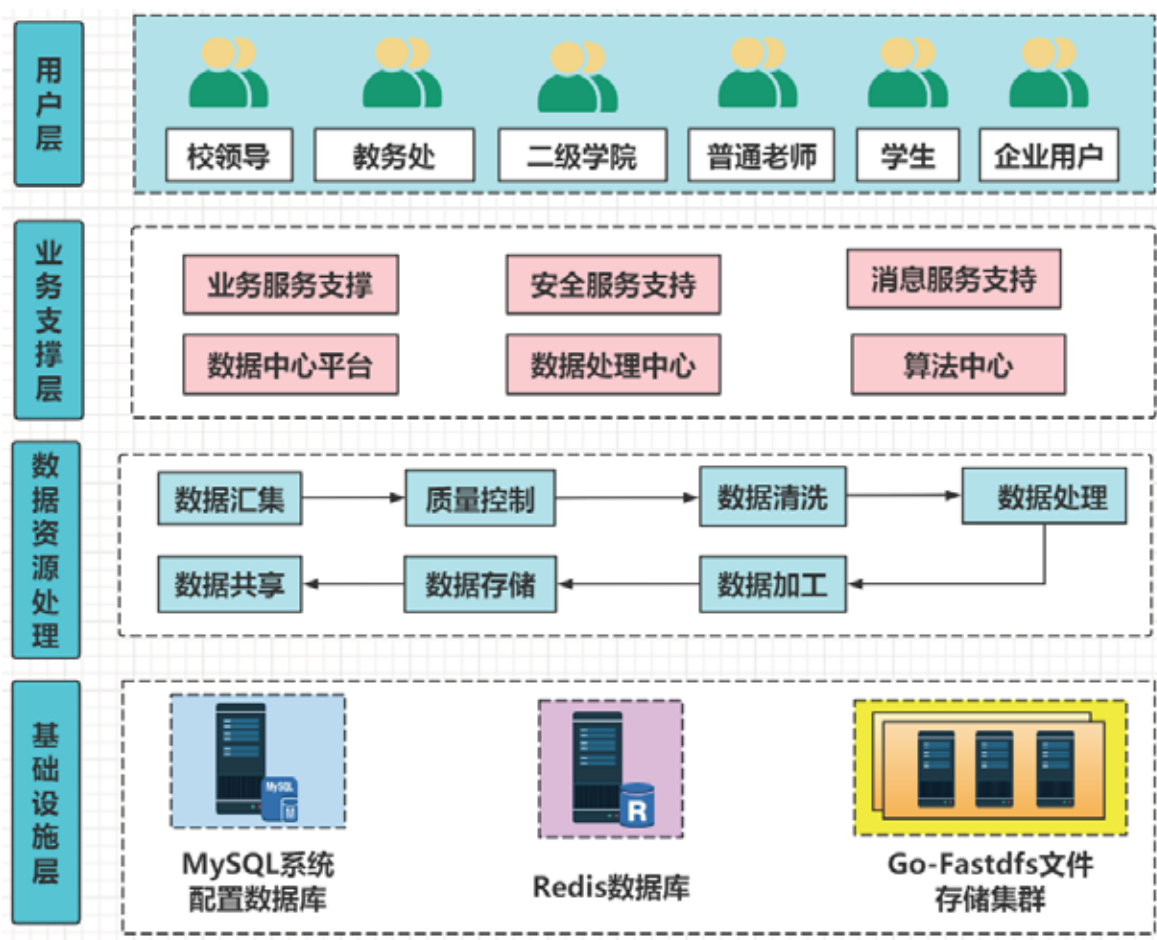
用户层

校领导 教务处 二级学院 普通老师 学生 企业用户

业务支撑层

业务服务支撑 安全服务支持 消息服务支持

数据中心平台 数据处理中心 算法中心

数据资源处理

数据汇集 质量控制 数据清洗 数据处理

数据共享 数据存储 数据加工

基础设施层

MySQL

M

R

MySQL系统配置数据库

Redis数据库

Go-Fastdfs文件存储集群